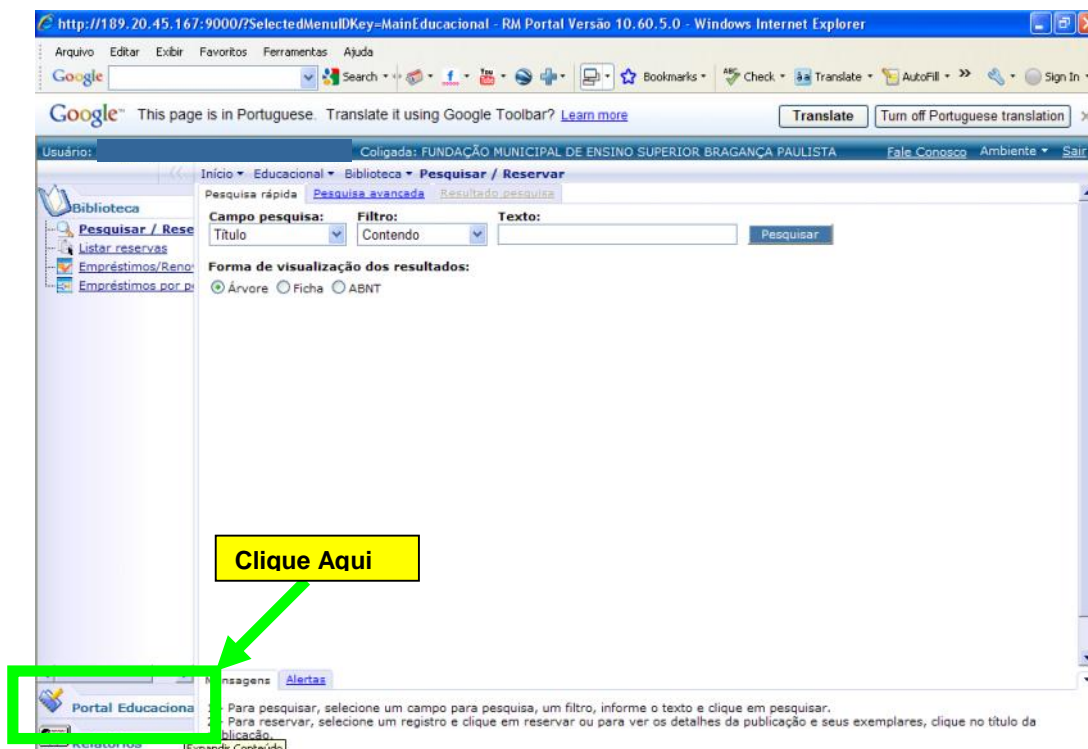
http://189.20.45.167:9000/?SelectedMenuIDKey=MainEducacional - RM Portal Versão 10.60.5.0 - Windows Internet Explorer

Arquivo Editar Exibir Favoritos Ferramentas Ajuda

Google Search Bookmarks Check Translate AutoFill » Sign In

Google™ This page is in Portuguese. Translate it using Google Toolbar? Learn more Translate Turn off Portuguese translation

Usuário: Coligada: FUNDAÇÃO MUNICIPAL DE ENSINO SUPERIOR BRAGANÇA PAULISTA Fale Conosco Ambiente Sair

Biblioteca
Pesquisar / Rese
Listar reservas
Empréstimos/Reno
Empréstimos por p

Início ▾ Educacional ▾ Biblioteca ▾ Pesquisar / Reservar

Pesquisa rápida Pesquisa avançada Resultado pesquisa

Campo pesquisa: Título
Filtro: Contendo
Texto:
Pesquisar

Forma de visualização dos resultados:
Árvore Ficha ABNT

Clique Aqui

Portal Educaciona
Relatórios

Mensagens Alertas

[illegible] Para pesquisar, selecione um campo para pesquisa, um filtro, informe o texto e clique em pesquisar.
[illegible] Para reservar, selecione um registro e clique em reservar ou para ver os detalhes da publicação e seus exemplares, clique no título da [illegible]blicação.

Expandir Conteúdo